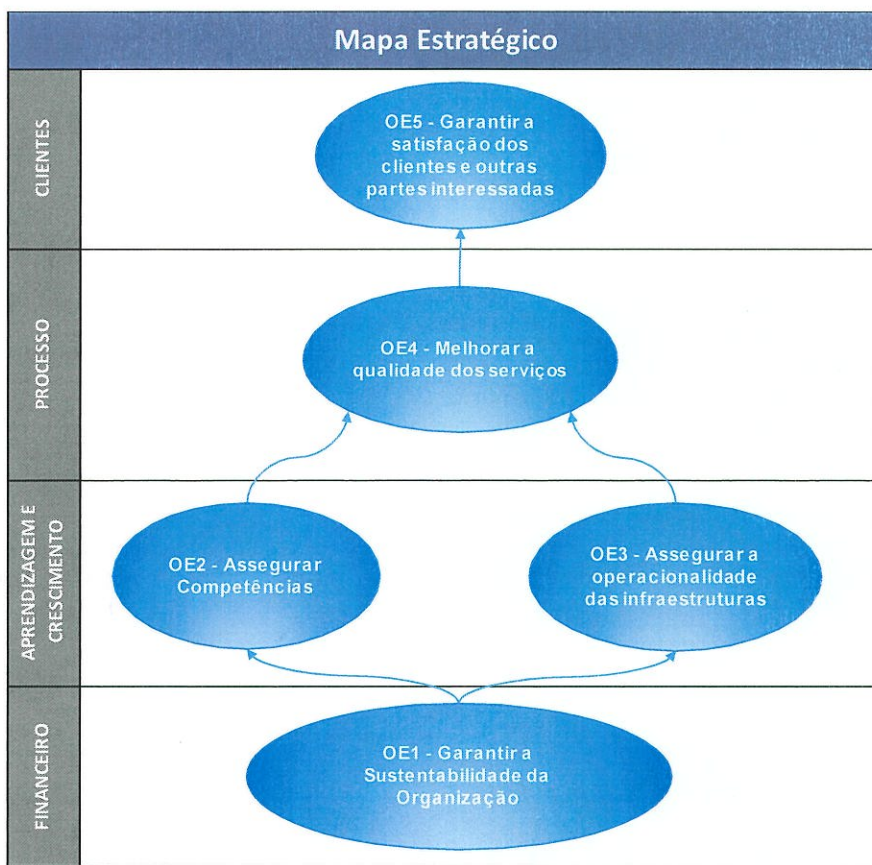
Mapa Estratégico

CLIENTES

OE5 - Garantir a satisfação dos clientes e outras partes interessadas

PROCESSO

OE4 - Melhorar a qualidade dos serviços

APRENDIZAGEM E CRESCIMENTO

OE2 - Assegurar Competências

OE3 - Assegurar a operacionalidade das infraestruturas

FINANCEIRO

OE1 - Garantir a Sustentabilidade da Organização